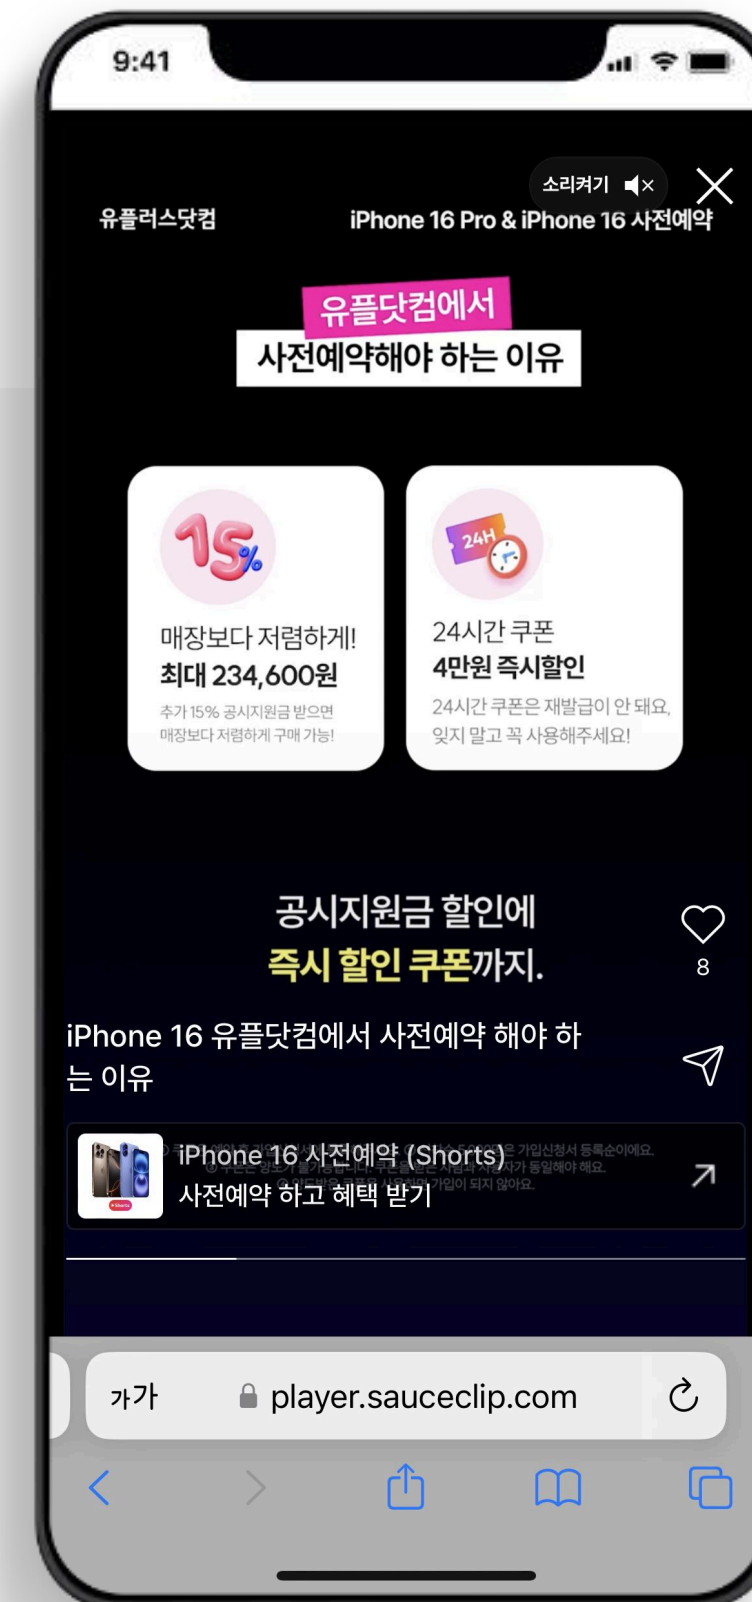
9:41

소리켜기

유플러스닷컴

iPhone 16 Pro & iPhone 16 사전예약

유플닷컴에서

사전예약해야 하는 이유

15%

매장보다 저렴하게!

최대 234,600원

추가 15% 공시지원금 받으면 매장보다 저렴하게 구매 가능!

24H

24시간 쿠폰

4만원 즉시할인

24시간 쿠폰은 재발급이 안 돼요, 잊지 말고 꼭 사용해주세요!

공시지원금 할인에

즉시 할인 쿠폰까지.

8

iPhone 16 유플닷컴에서 사전예약 해야 하는 이유

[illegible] 은 가입신청서 등록순이에요. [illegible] 가 동일해야 해요. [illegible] 가입이 되지 않아요.

Shorts

iPhone 16 사전예약 (Shorts)

사전예약 하고 혜택 받기

가가

player.sauceclip.com